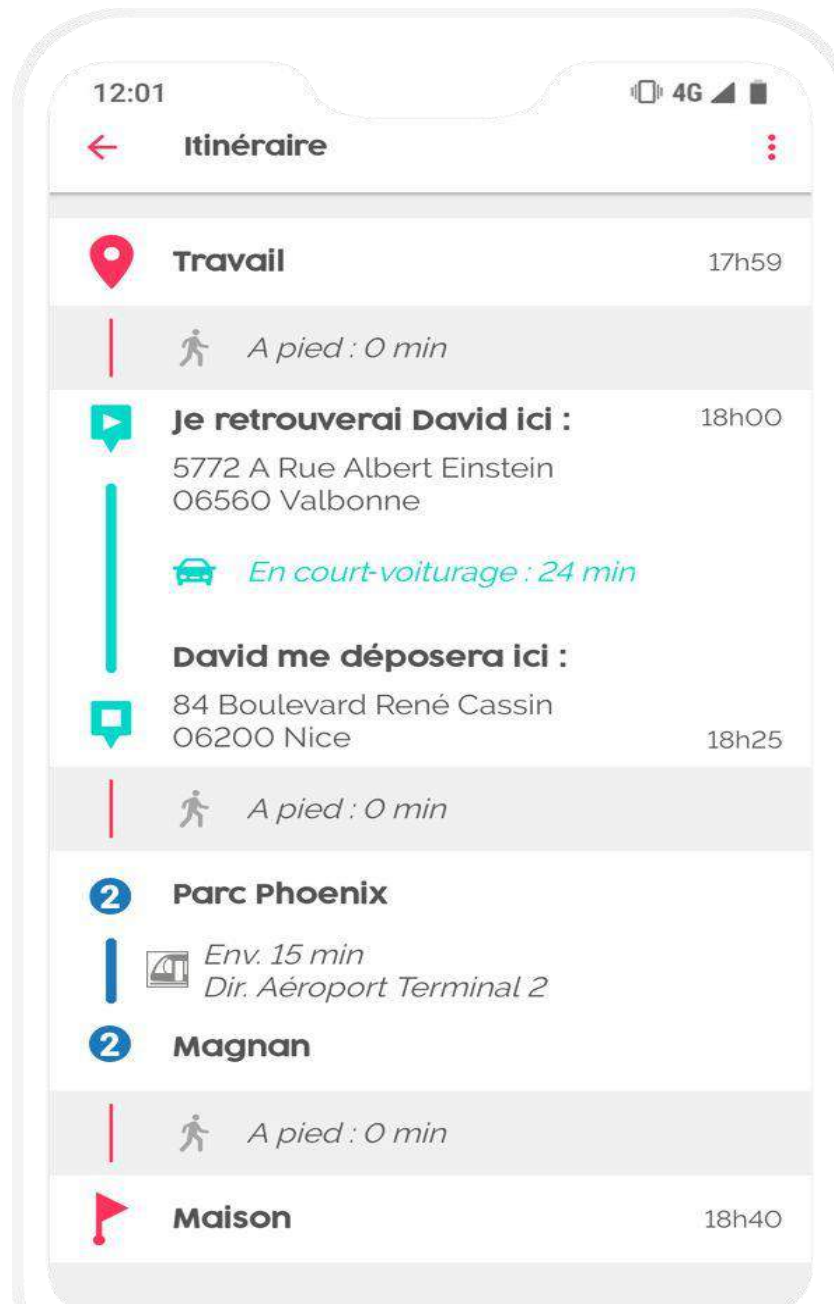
12:01

4G

←

Itinéraire

Travail

17h59

A pied : 0 min

Je retrouverai David ici :

18h00

5772 A Rue Albert Einstein
06560 Valbonne

En court-voiturage : 24 min

David me déposera ici :

84 Boulevard René Cassin
06200 Nice

18h25

A pied : 0 min

2 Parc Phoenix

Env. 15 min
Dir. Aéroport Terminal 2

2 Magnan

A pied : 0 min

Maison

18h40